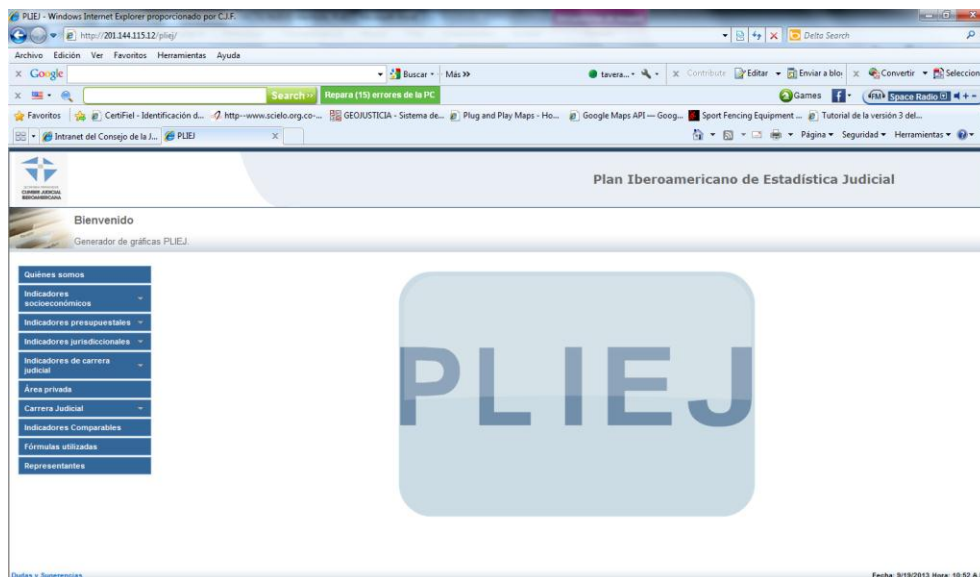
PLIEJ - Windows Internet Explorer proporcionado por C.J.F.

http://201.144.115.12/pliej/

Delta Search

Archivo Edición Ver Favoritos Herramientas Ayuda

Google

Buscar · Más »

tavera... · Contribute Editar · Enviar a blog Convertir · Seleccionar

Search · Repara (15) errores de la PC

Games Space Radio

Favoritos CertiFiel - Identificación d... http--www.scielo.org.co-... GEOJUSTICIA - Sistema de... Plug and Play Maps - Ho... Google Maps API — Goog... Sport Fencing Equipment ... Tutorial de la versión 3 del...

Intranet del Consejo de la J... PLIEJ

Página · Seguridad · Herramientas ·

CUMBRE JUDICIAL IBEROAMERICANA

Plan Iberoamericano de Estadística Judicial

Bienvenido

Generador de gráficas PLIEJ.

Quiénes somos

Indicadores socioeconómicos

Indicadores presupuestales

Indicadores jurisdiccionales

Indicadores de carrera judicial

Área privada

Carrera Judicial

Indicadores Comparables

Fórmulas utilizadas

Representantes

PLIEJ

Dudas y Sugerencias

Fecha: 9/19/2013 Hora: 10:52 A